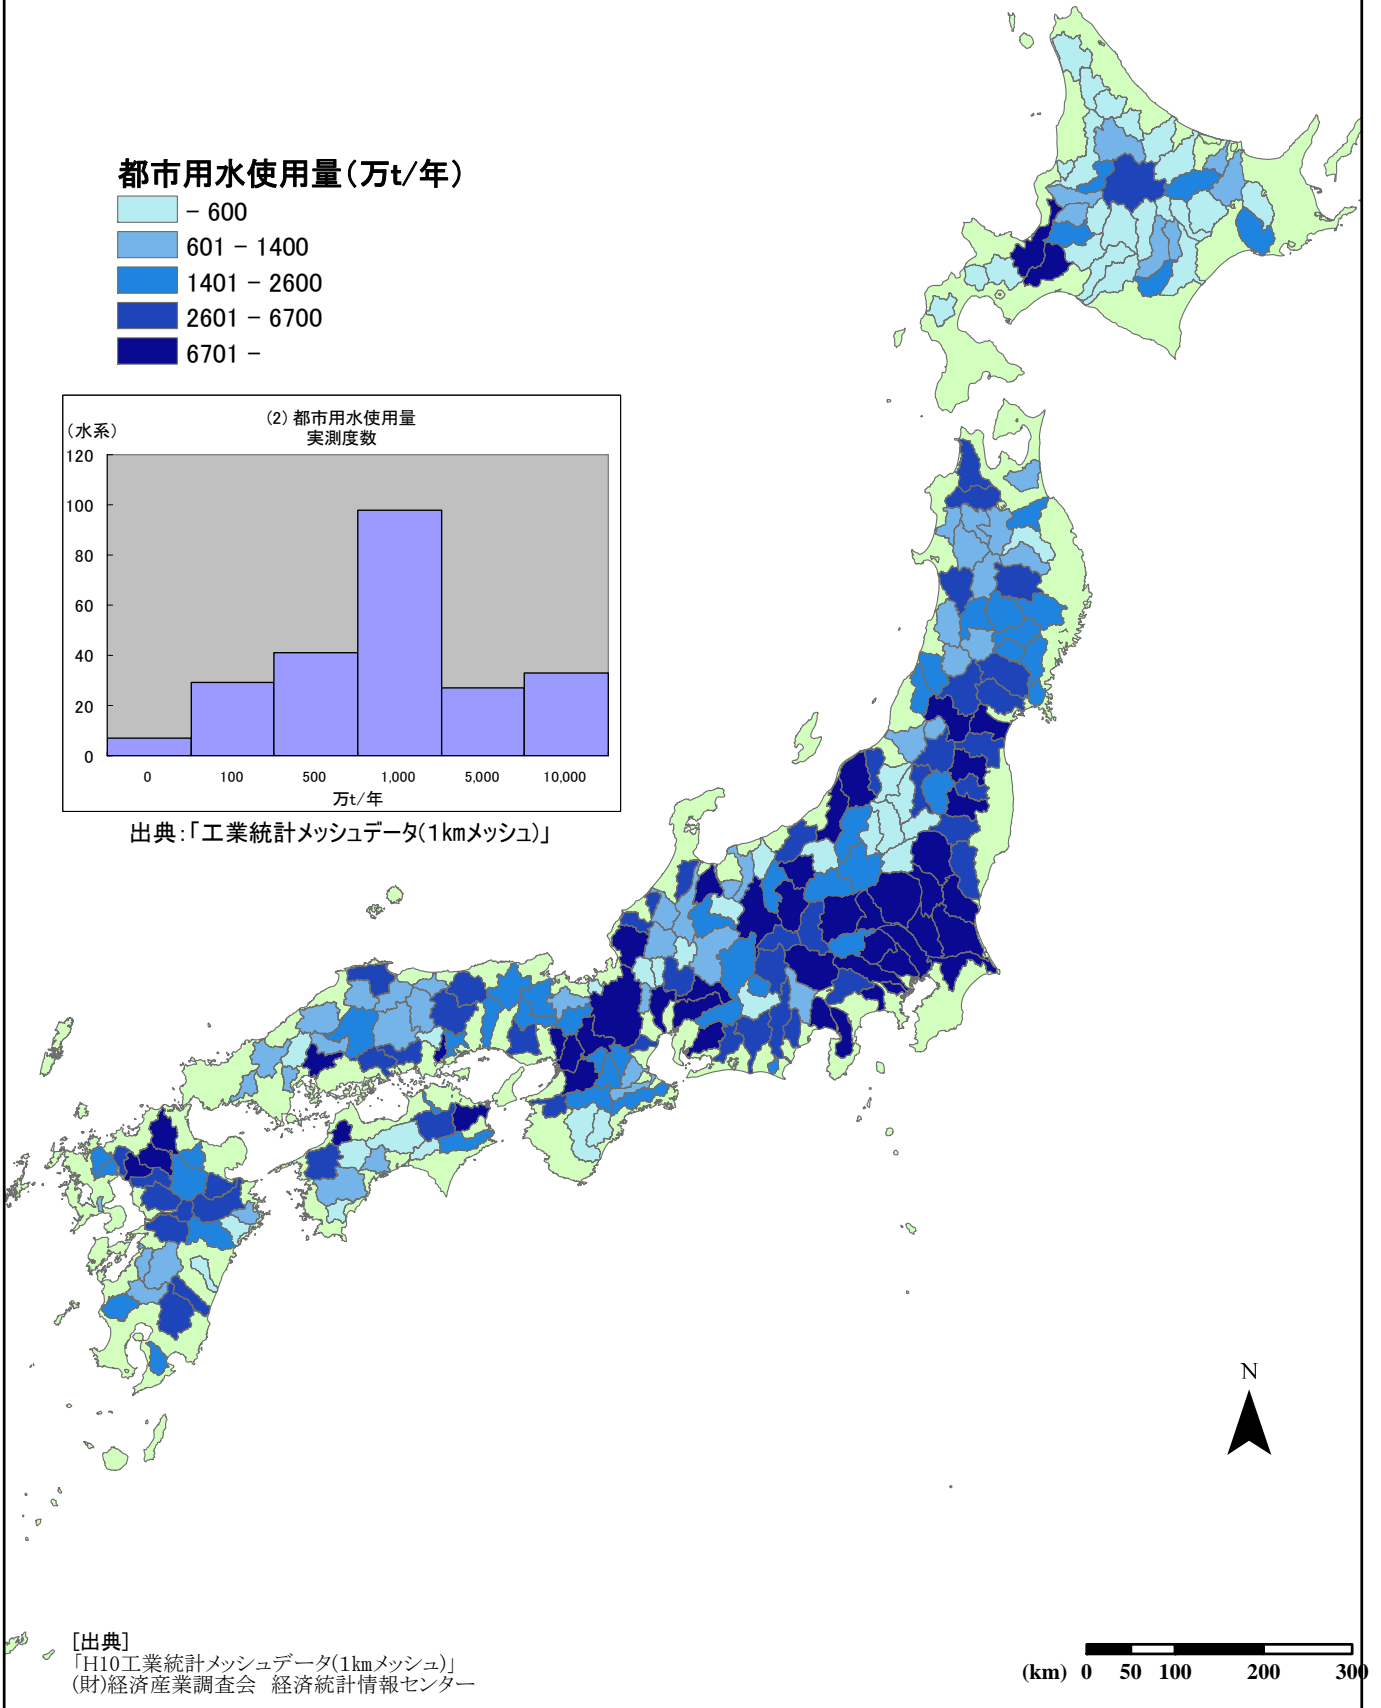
都市用水使用量（万t/年）

－ 600
601 － 1400
1401 － 2600
2601 － 6700
6701 －

(2) 都市用水使用量
実測度数

（水系）

| 120 |
|---|
| 100 |
| 80 |
| 60 |
| 40 |
| 20 |
| 0 |

0　100　500　1,000　5,000　10,000

万t/年

出典:「工業統計メッシュデータ(1kmメッシュ)」

N

[出典]
「H10工業統計メッシュデータ(1kmメッシュ)」
(財)経済産業調査会　経済統計情報センター

(km) 0　50　100　200　300